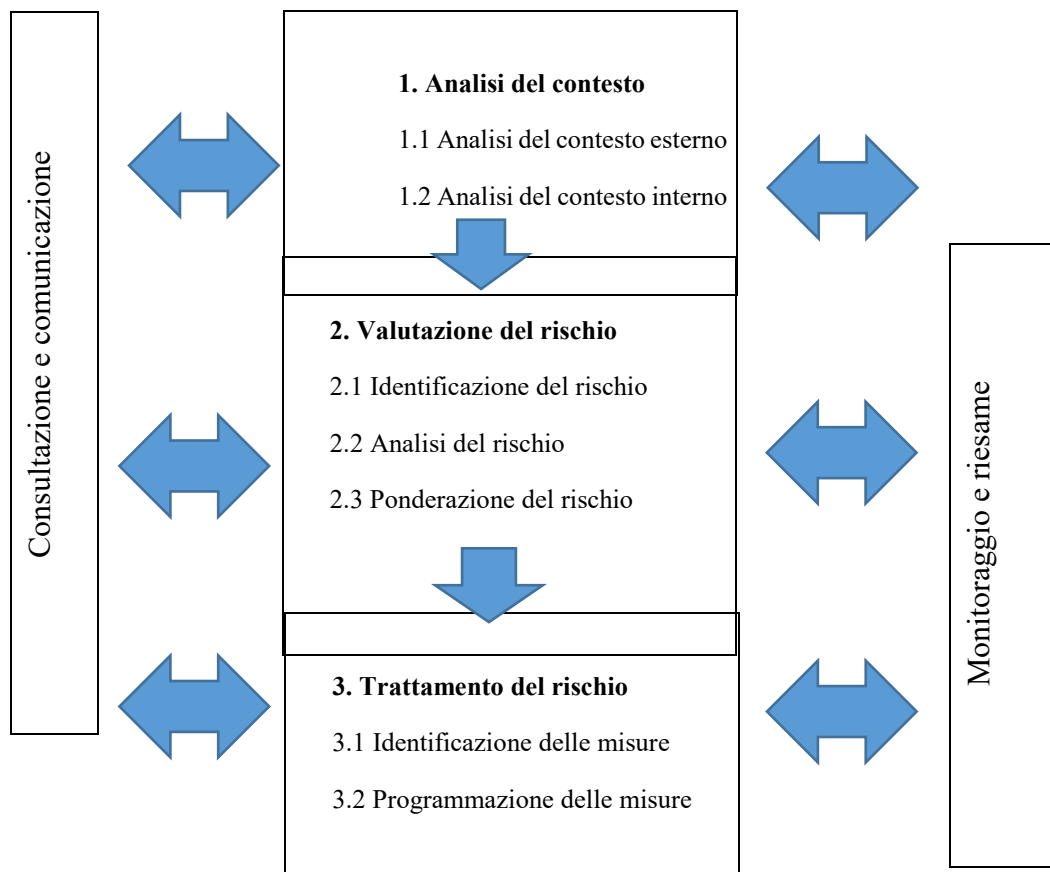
Consultazione e comunicazione

**1. Analisi del contesto**

1.1 Analisi del contesto esterno

1.2 Analisi del contesto interno

**2. Valutazione del rischio**

2.1 Identificazione del rischio

2.2 Analisi del rischio

2.3 Ponderazione del rischio

**3. Trattamento del rischio**

3.1 Identificazione delle misure

3.2 Programmazione delle misure

Monitoraggio e riesame